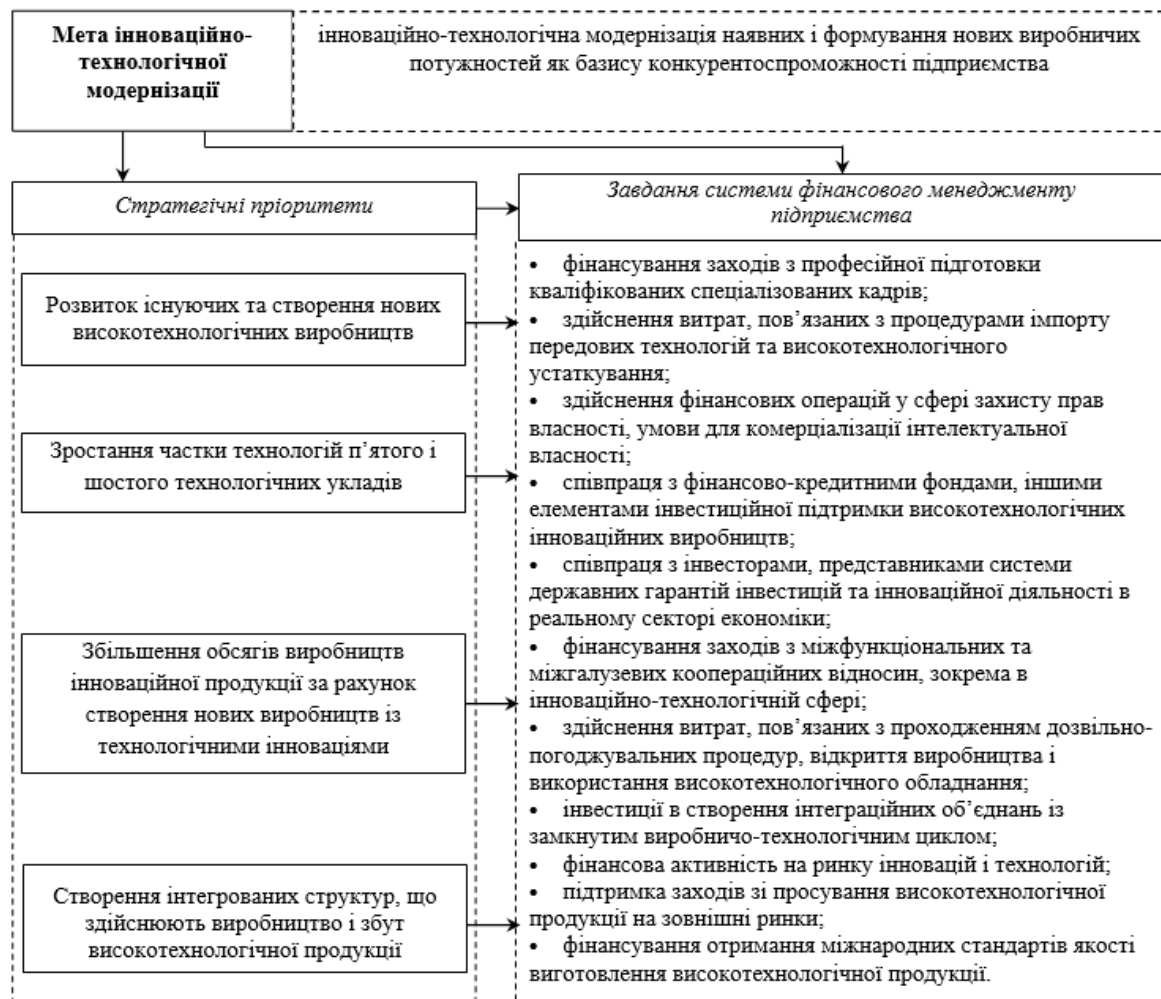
**Мета інноваційно-технологічної модернізації**

інноваційно-технологічна модернізація наявних і формування нових виробничих потужностей як базису конкурентоспроможності підприємства

*Стратегічні пріоритети*

Розвиток існуючих та створення нових високотехнологічних виробництв

Зростання частки технологій п'ятого і шостого технологічних укладів

Збільшення обсягів виробництв інноваційної продукції за рахунок створення нових виробництв із технологічними інноваціями

Створення інтегрованих структур, що здійснюють виробництво і збут високотехнологічної продукції

*Завдання системи фінансового менеджменту підприємства*

• фінансування заходів з професійної підготовки кваліфікованих спеціалізованих кадрів;
• здійснення витрат, пов'язаних з процедурами імпорту передових технологій та високотехнологічного устаткування;
• здійснення фінансових операцій у сфері захисту прав власності, умови для комерціалізації інтелектуальної власності;
• співпраця з фінансово-кредитними фондами, іншими елементами інвестиційної підтримки високотехнологічних інноваційних виробництв;
• співпраця з інвесторами, представниками системи державних гарантій інвестицій та інноваційної діяльності в реальному секторі економіки;
• фінансування заходів з міжфункціональних та міжгалузевих коопераційних відносин, зокрема в інноваційно-технологічній сфері;
• здійснення витрат, пов'язаних з проходженням дозвільно-погоджувальних процедур, відкриття виробництва і використання високотехнологічного обладнання;
• інвестиції в створення інтеграційних об'єднань із замкнутим виробничо-технологічним циклом;
• фінансова активність на ринку інновацій і технологій;
• підтримка заходів зі просування високотехнологічної продукції на зовнішні ринки;
• фінансування отримання міжнародних стандартів якості виготовлення високотехнологічної продукції.